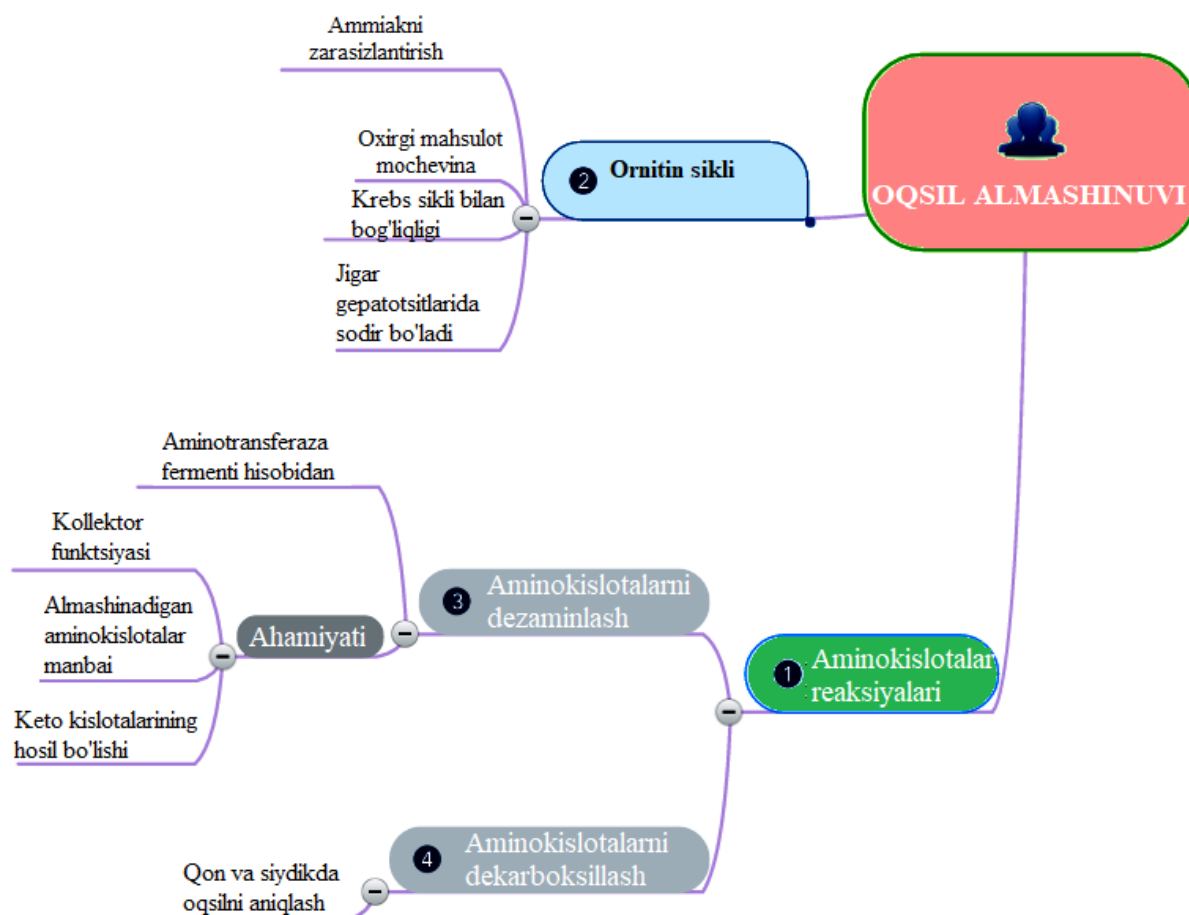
OQSIL ALMASHINUVI

2 Ornitin sikli

Ammiakni zarasizlantirish

Oxirgi mahsulot mochevina

Krebs sikli bilan bog'liqligi

Jigar gepatotsitlarida sodir bo'ladi

1 Aminokislotalar reaksiyalari

3 Aminokislotalarni dezaminlash

Aminotransferaza fermenti hisobidan

Ahamiyati

Kollektor funktsiyasi

Almashinadigan aminokislotalar manbai

Keto kislotalarining hosil bo'lishi

4 Aminokislotalarni dekarboksillash

Qon va siydikda oqsilni aniqlash